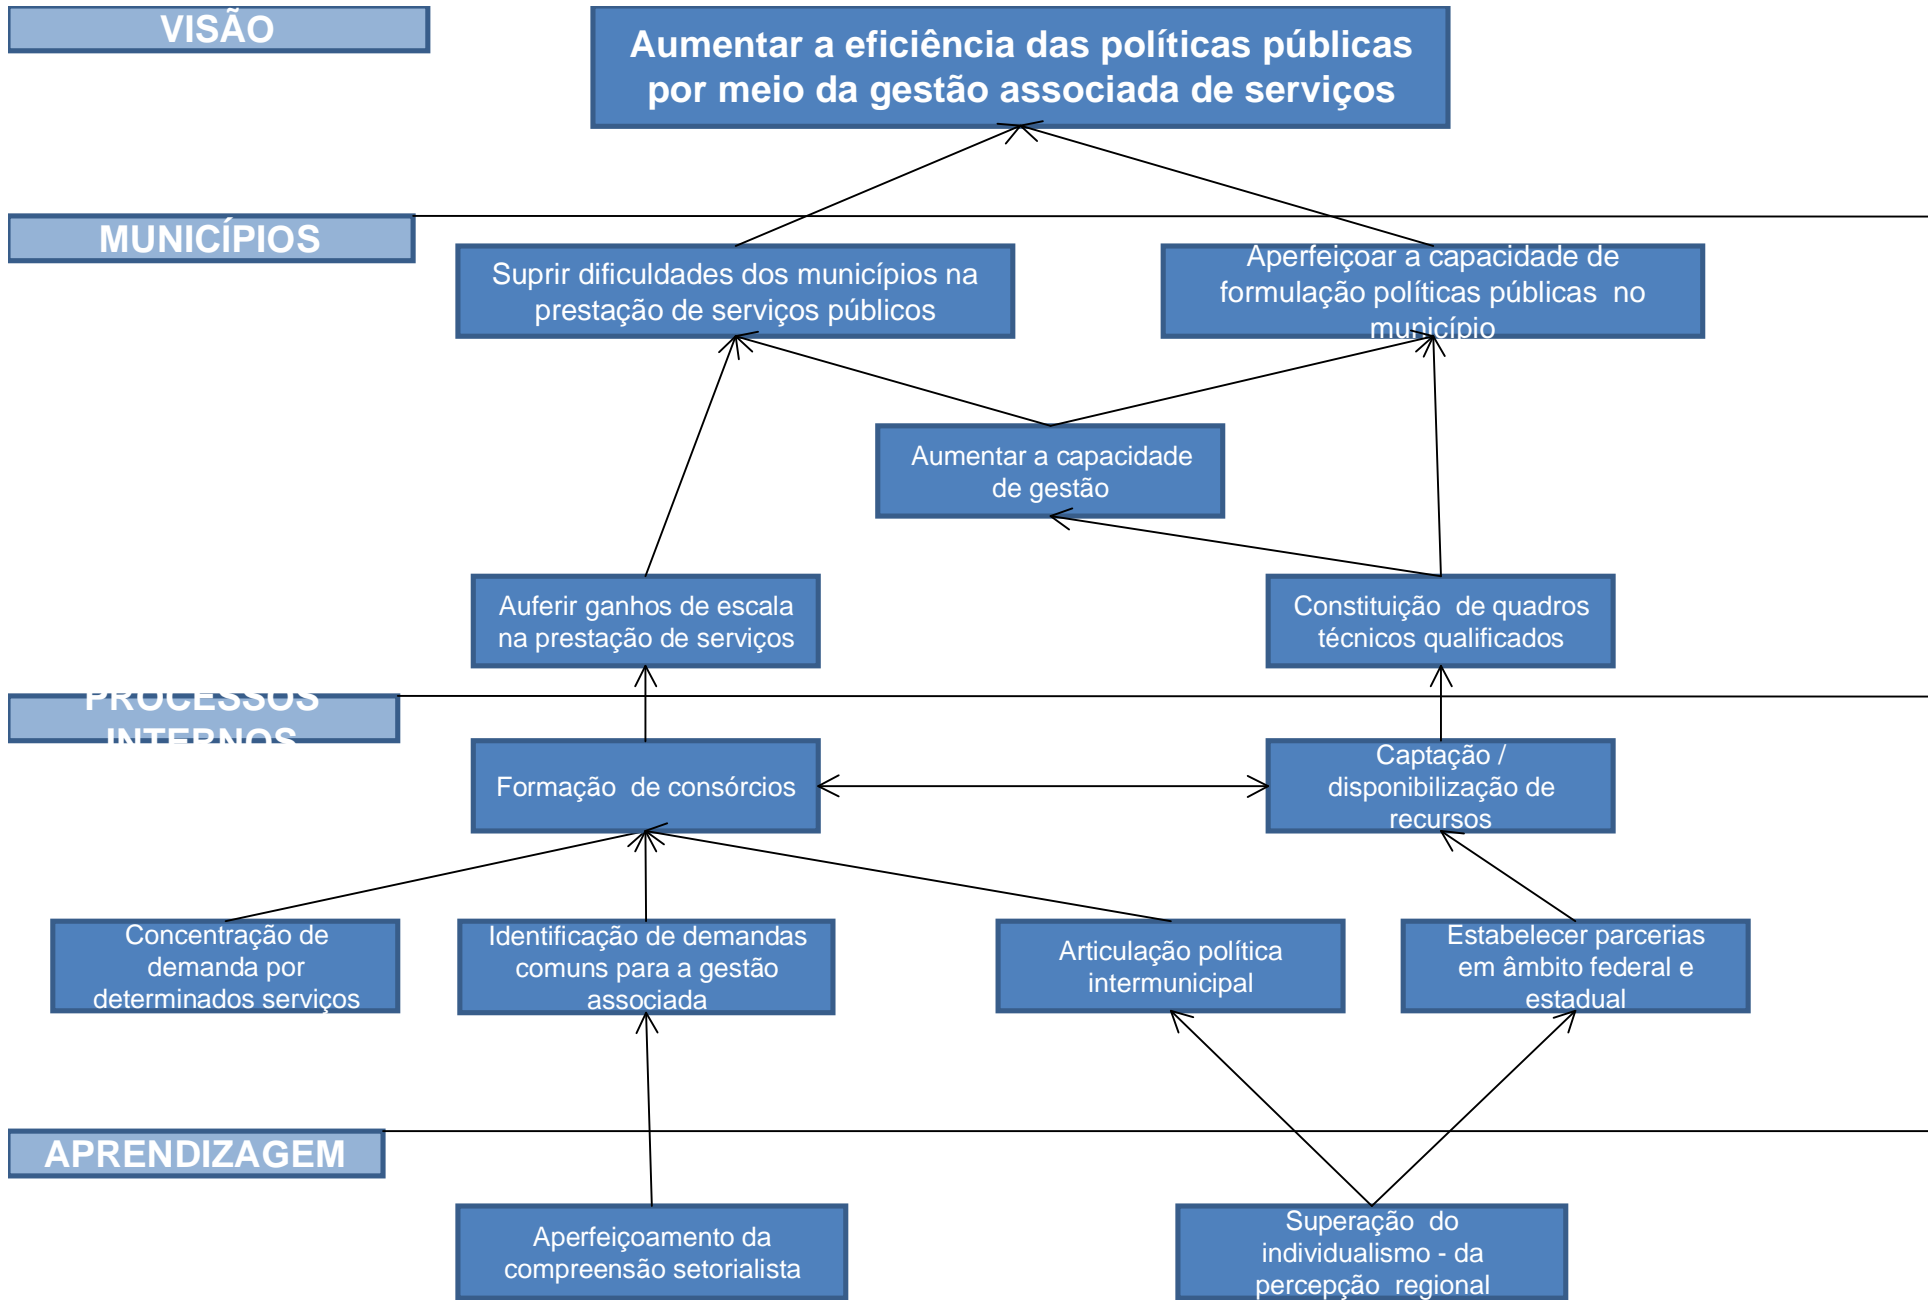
VISÃO

Aumentar a eficiência das políticas públicas por meio da gestão associada de serviços

MUNICÍPIOS

Suprir dificuldades dos municípios na prestação de serviços públicos

Aperfeiçoar a capacidade de formulação políticas públicas no município

Aumentar a capacidade de gestão

Auferir ganhos de escala na prestação de serviços

Constituição de quadros técnicos qualificados

PROCESSOS INTERNOS

Formação de consórcios

Captação / disponibilização de recursos

Concentração de demanda por determinados serviços

Identificação de demandas comuns para a gestão associada

Articulação política intermunicipal

Estabelecer parcerias em âmbito federal e estadual

APRENDIZAGEM

Aperfeiçoamento da compreensão setorialista

Superação do individualismo - da percepção regional